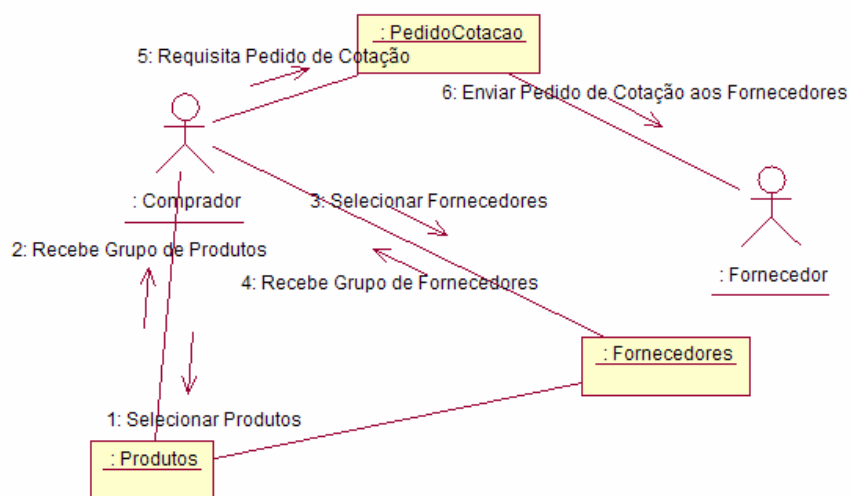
: PedidoCotacao

5: Requisita Pedido de Cotação

6: Enviar Pedido de Cotação aos Fornecedores

: Comprador

3: Selecionar Fornecedores

2: Recebe Grupo de Produtos

4: Recebe Grupo de Fornecedores

: Fornecedor

: Fornecedores

1: Selecionar Produtos

: Produtos